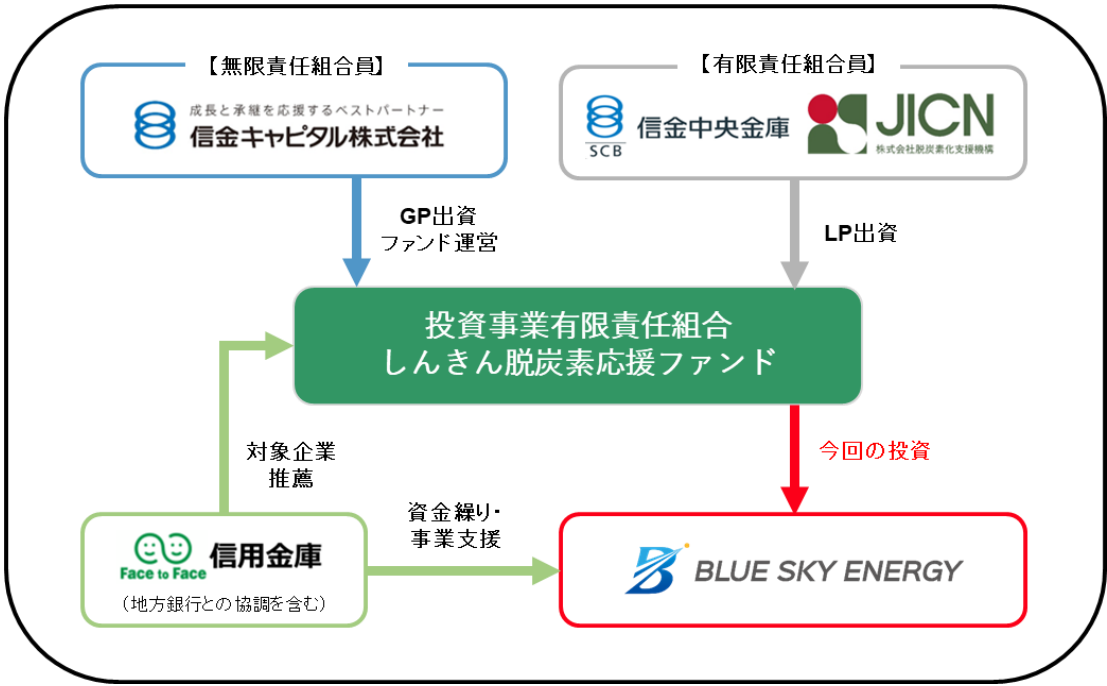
【無限責任組合員】

成長と承継を応援するベストパートナー
信金キャピタル株式会社

【有限責任組合員】

SCB 信金中央金庫

JICN
株式会社脱炭素化支援機構

GP出資
ファンド運営

LP出資

投資事業有限責任組合
しんきん脱炭素応援ファンド

対象企業
推薦

今回の投資

資金繰り・
事業支援

Face to Face 信用金庫
（地方銀行との協調を含む）

BLUE SKY ENERGY